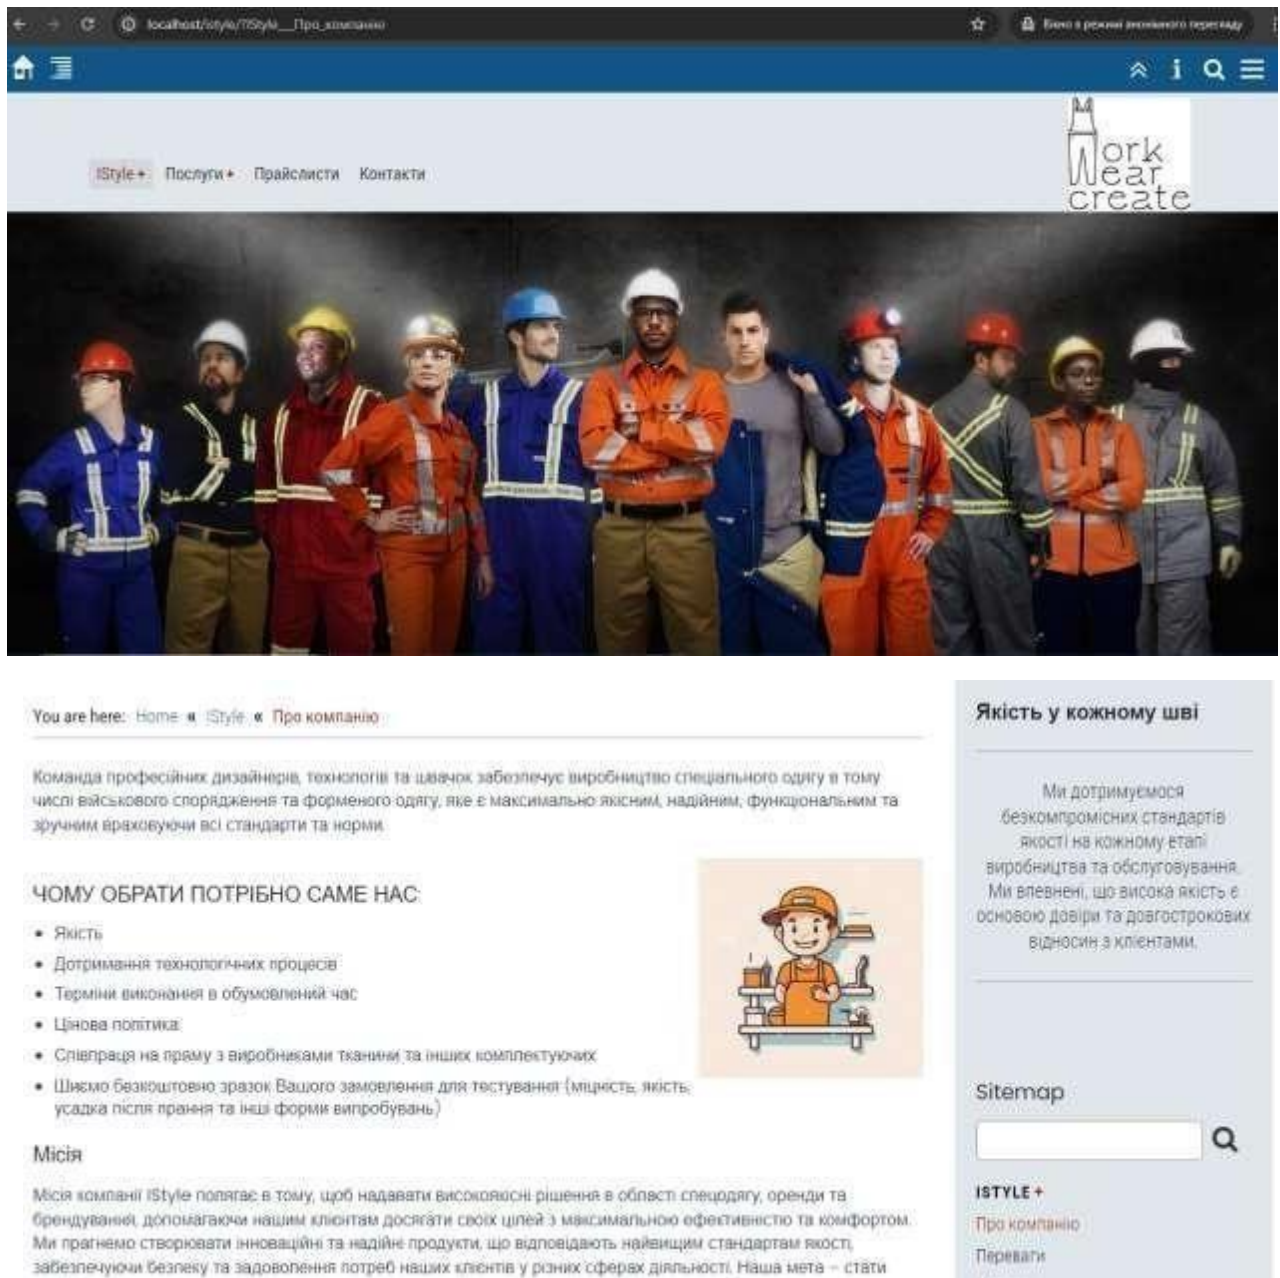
localhost/istyle/IStyle__Про_компанію

Вікно в режимі анонімного перегляду

IStyle + Послуги + Прайслисти Контакти

Work Wear create

You are here: Home « IStyle « Про компанію

Команда професійних дизайнерів, технологів та швачок забезпечує виробництво спеціального одягу в тому числі військового спорядження та форменого одягу, яке є максимально якісним, надійним, функціональним та зручним враховуючи всі стандарти та норми.

ЧОМУ ОБРАТИ ПОТРІБНО САМЕ НАС:

- Якість
- Дотримання технологічних процесів
- Терміни виконання в обумовлений час
- Цінова політика
- Співпраця на пряму з виробниками тканини та інших комплектуючих
- Шиємо безкоштовно зразок Вашого замовлення для тестування (міцність, якість, усадка після прання та інші форми випробувань)

Місія

Місія компанії IStyle полягає в тому, щоб надавати високоякісні рішення в області спецодягу, оренди та брендування, допомагаючи нашим клієнтам досягати своїх цілей з максимальною ефективністю та комфортом. Ми прагнемо створювати інноваційні та надійні продукти, що відповідають найвищим стандартам якості, забезпечуючи безпеку та задоволення потреб наших клієнтів у різних сферах діяльності. Наша мета – стати

Якість у кожному шві

Ми дотримуємося безкомпромісних стандартів якості на кожному етапі виробництва та обслуговування. Ми впевнені, що висока якість є основою довіри та довгострокових відносин з клієнтами.

Sitemap

ISTYLE +
Про компанію
Переваги